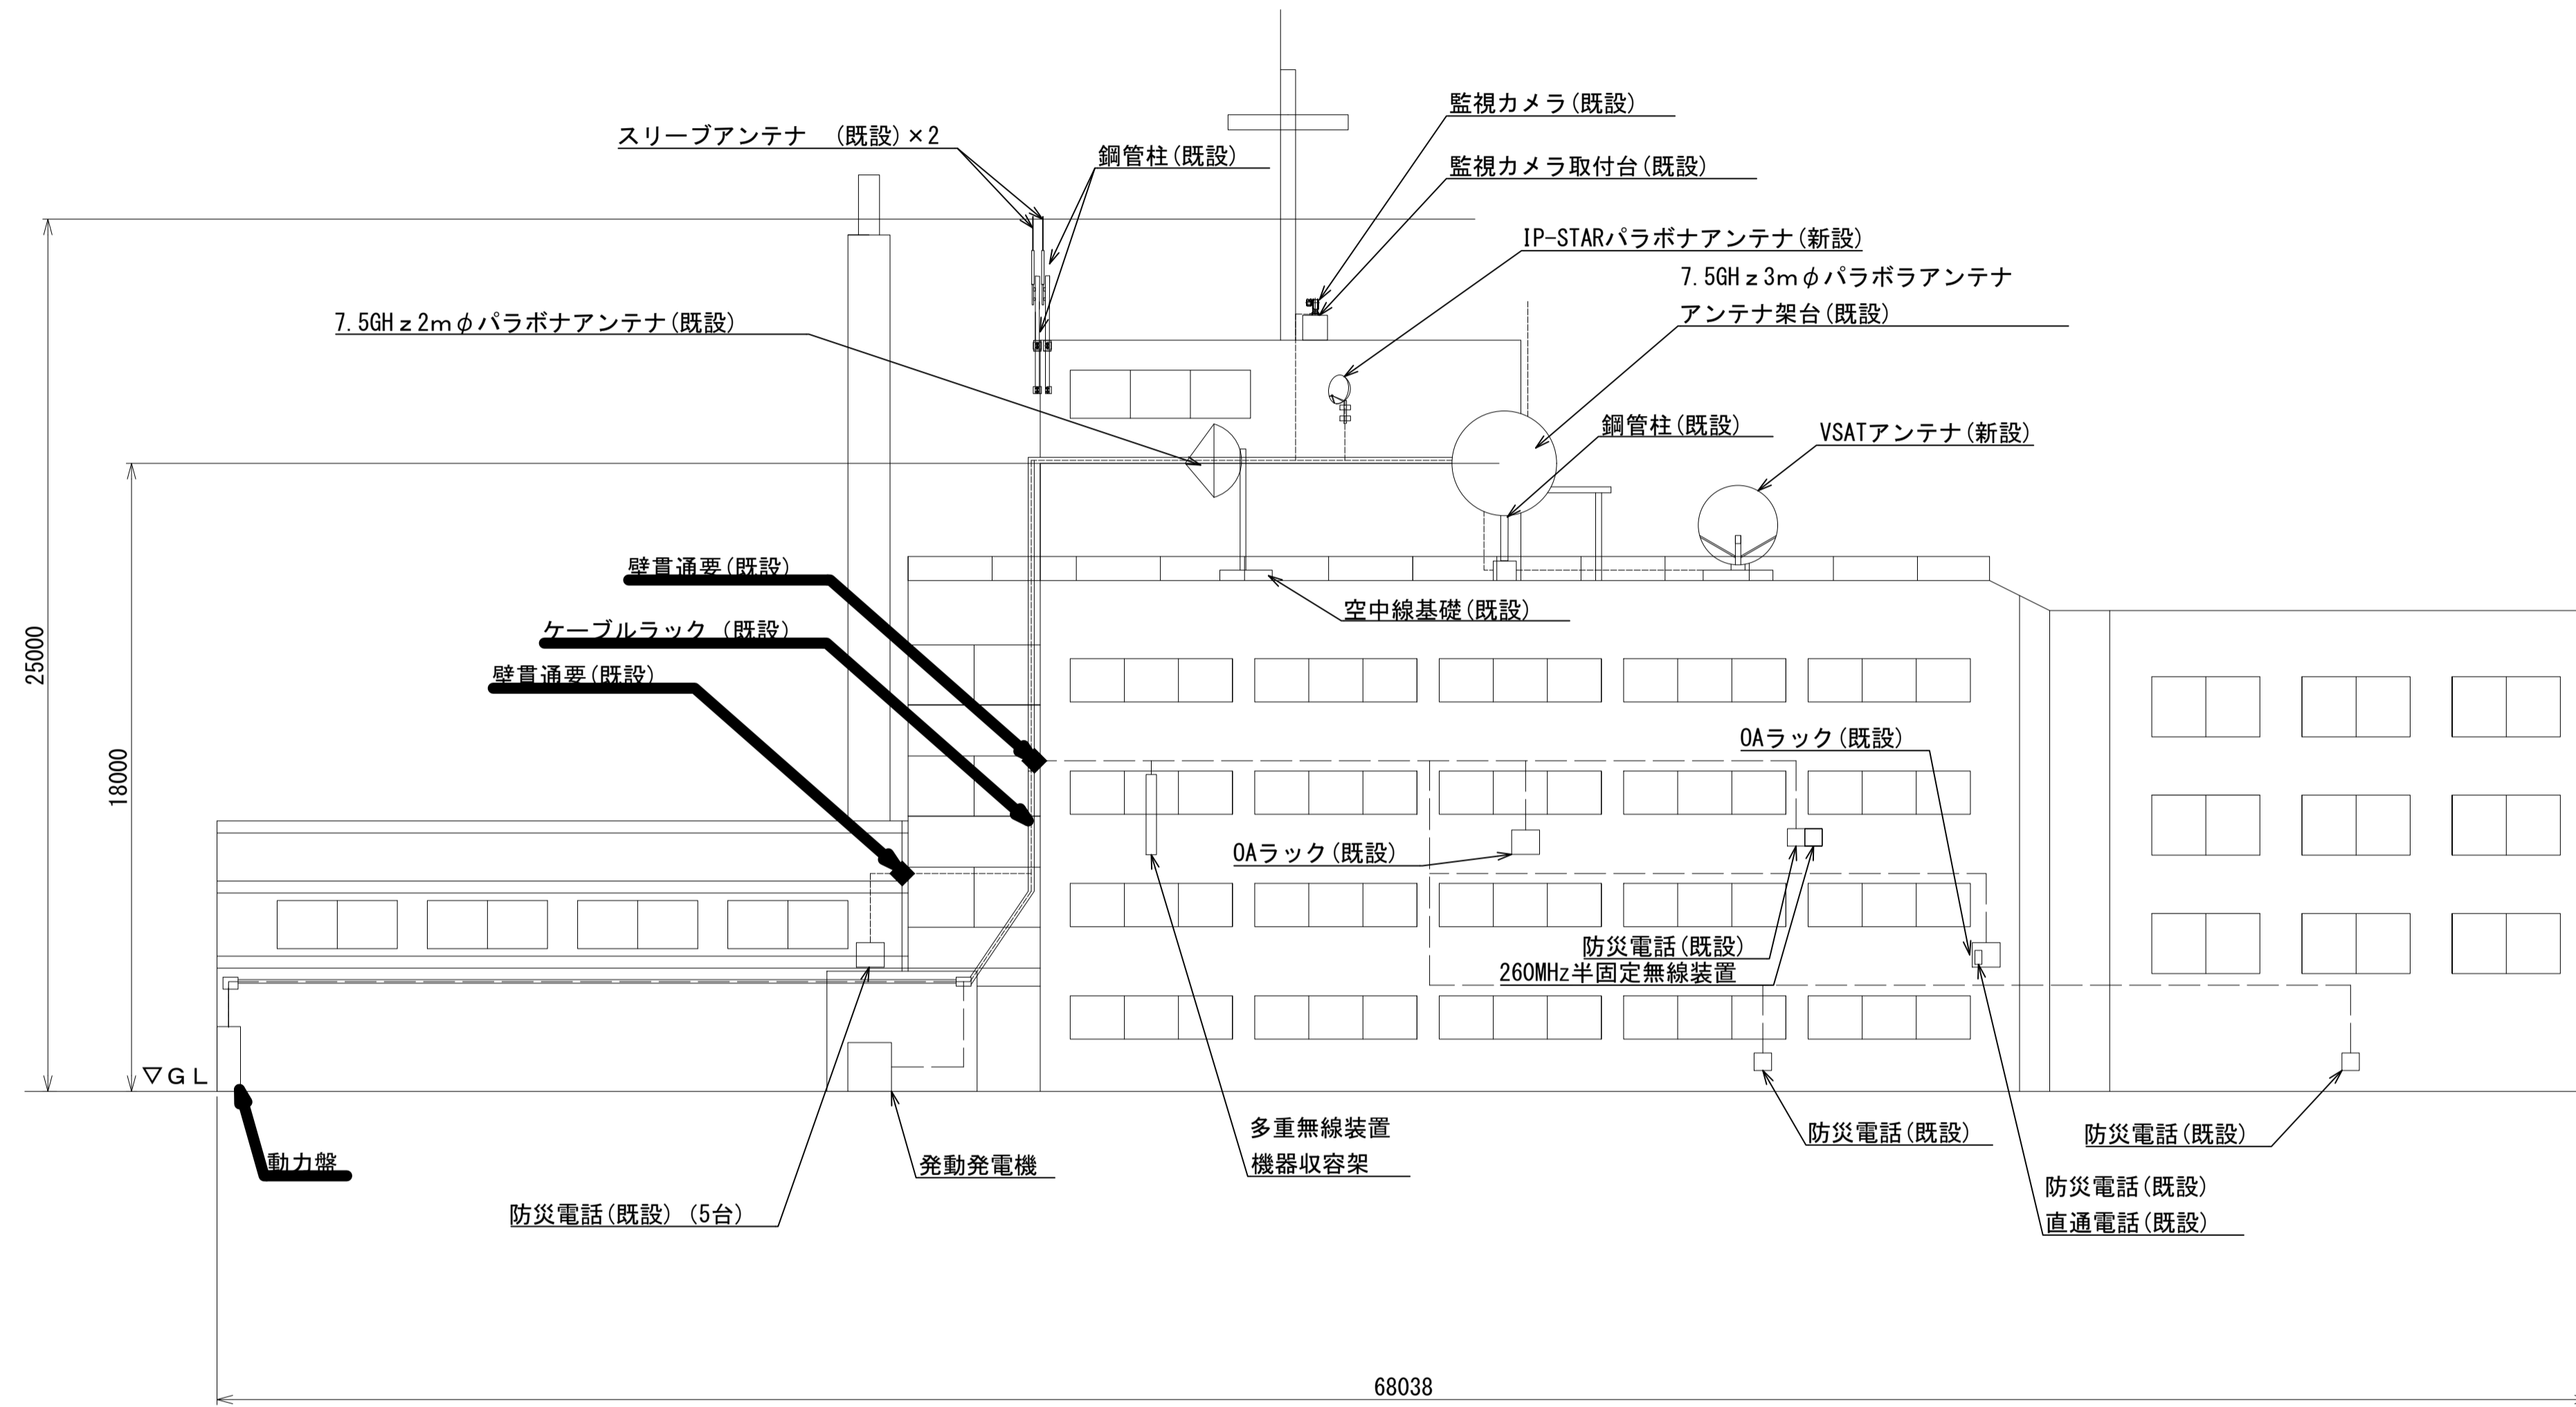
監視カメラ(既設)

スリーブアンテナ (既設)×2

鋼管柱(既設)

監視カメラ取付台(既設)

IP-STARパラボナアンテナ(新設)

7.5GHｚ3mφパラボラアンテナ

アンテナ架台(既設)

7.5GHｚ2mφパラボナアンテナ(既設)

鋼管柱(既設)

VSATアンテナ(新設)

壁貫通要(既設)

ケーブルラック (既設)

壁貫通要(既設)

空中線基礎(既設)

25000

18000

OAラック(既設)

OAラック(既設)

防災電話(既設)

260MHz半固定無線装置

▽GL

動力盤

発動発電機

多重無線装置

機器収容架

防災電話(既設)

防災電話(既設)

防災電話(既設) (5台)

防災電話(既設)

直通電話(既設)

68038